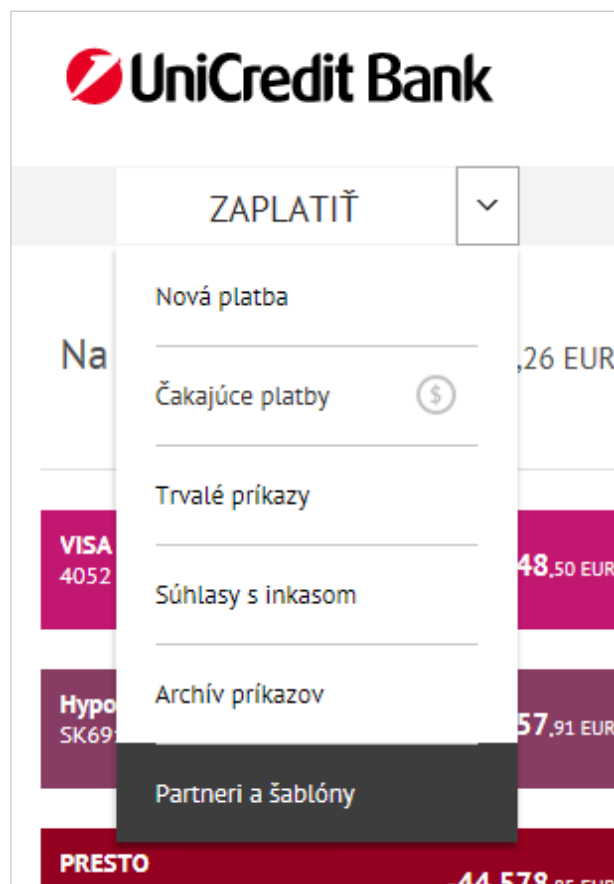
UniCredit Bank

ZAPLATIŤ

Nová platba

Čakajúce platby

Trvalé príkazy

Súhlasy s inkasom

Archív príkazov

Partneri a šablóny

Na

,26 EUR

VISA
4052

48,50 EUR

Hypo
SK69

57,91 EUR

PRESTO

44 578,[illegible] EUR